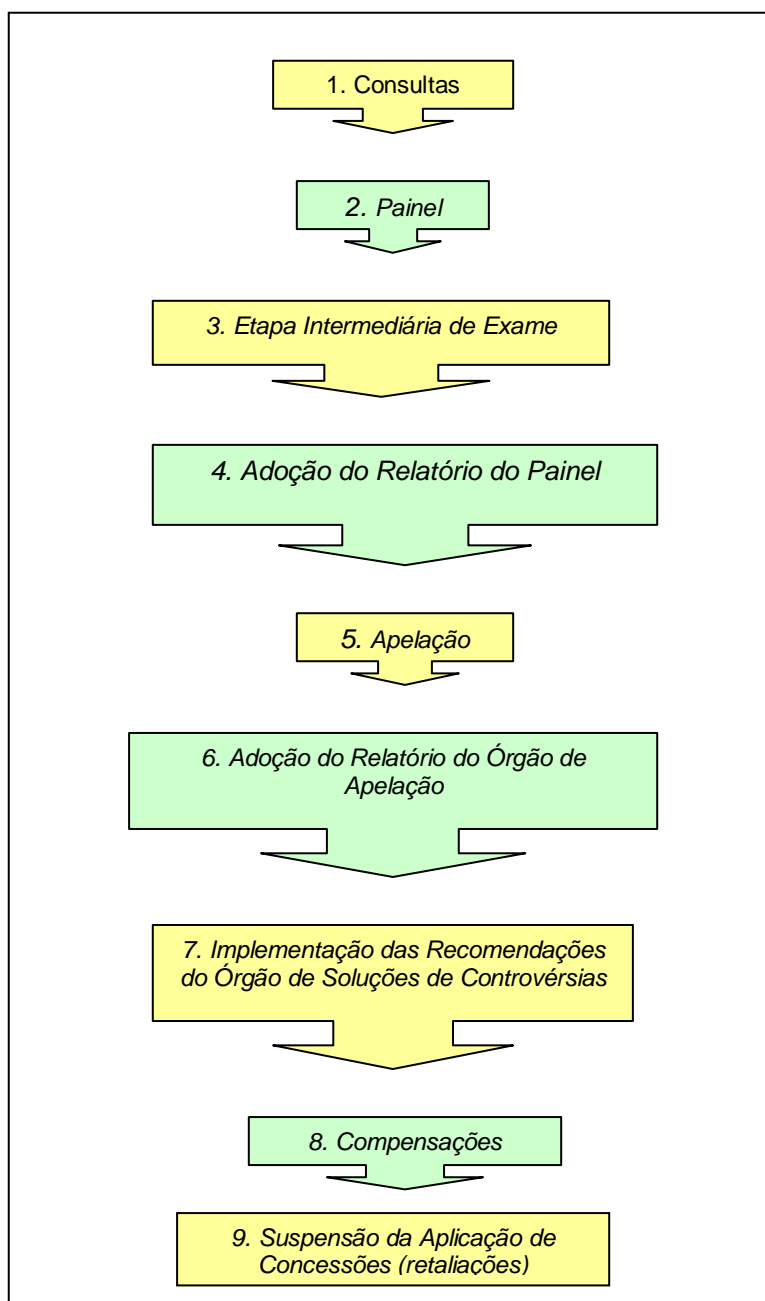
1. Consultas

2. Painel

3. Etapa Intermediária de Exame

4. Adoção do Relatório do Painel

5. Apelação

6. Adoção do Relatório do Órgão de Apelação

7. Implementação das Recomendações do Órgão de Soluções de Controvérsias

8. Compensações

9. Suspensão da Aplicação de Concessões (retaliações)